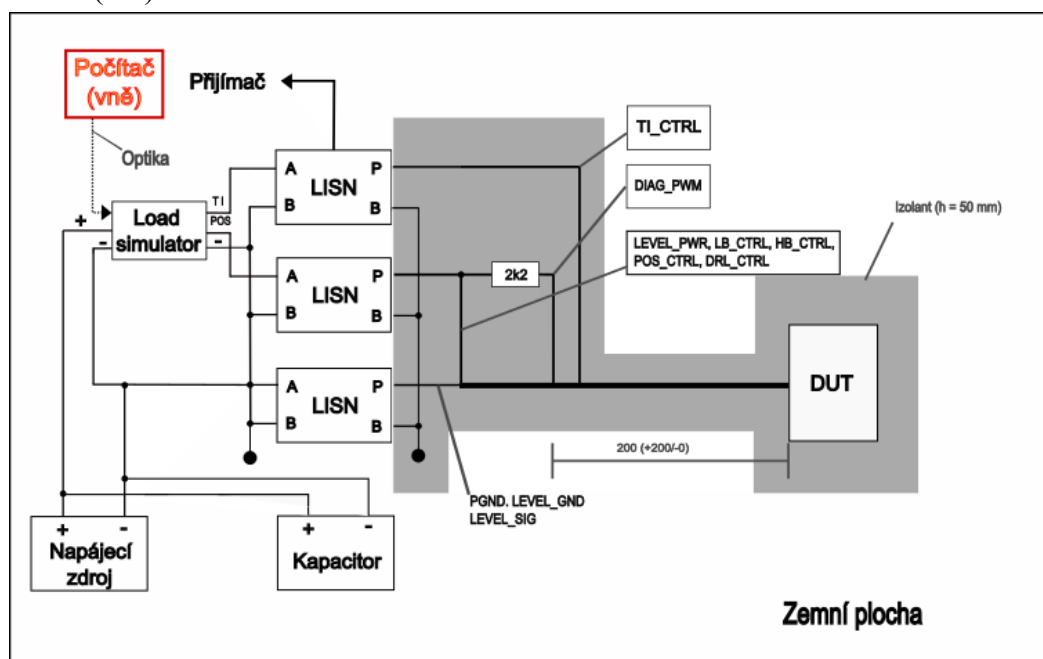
Počítač (vně)

Přijímač

Optika

TI_CTRL

DIAG_PWM

Izolant (h = 50 mm)

LEVEL_PWR, LB_CTRL, HB_CTRL, POS_CTRL, DRL_CTRL

+ Load simulator -

TI

POS

-

A LISN P
B B

A LISN P
B B

A LISN P
B B

2k2

DUT

200 (+200/-0)

PGND, LEVEL_GND
LEVEL_SIG

+ -
Napájecí zdroj

+ -
Kapacitor

Zemní plocha